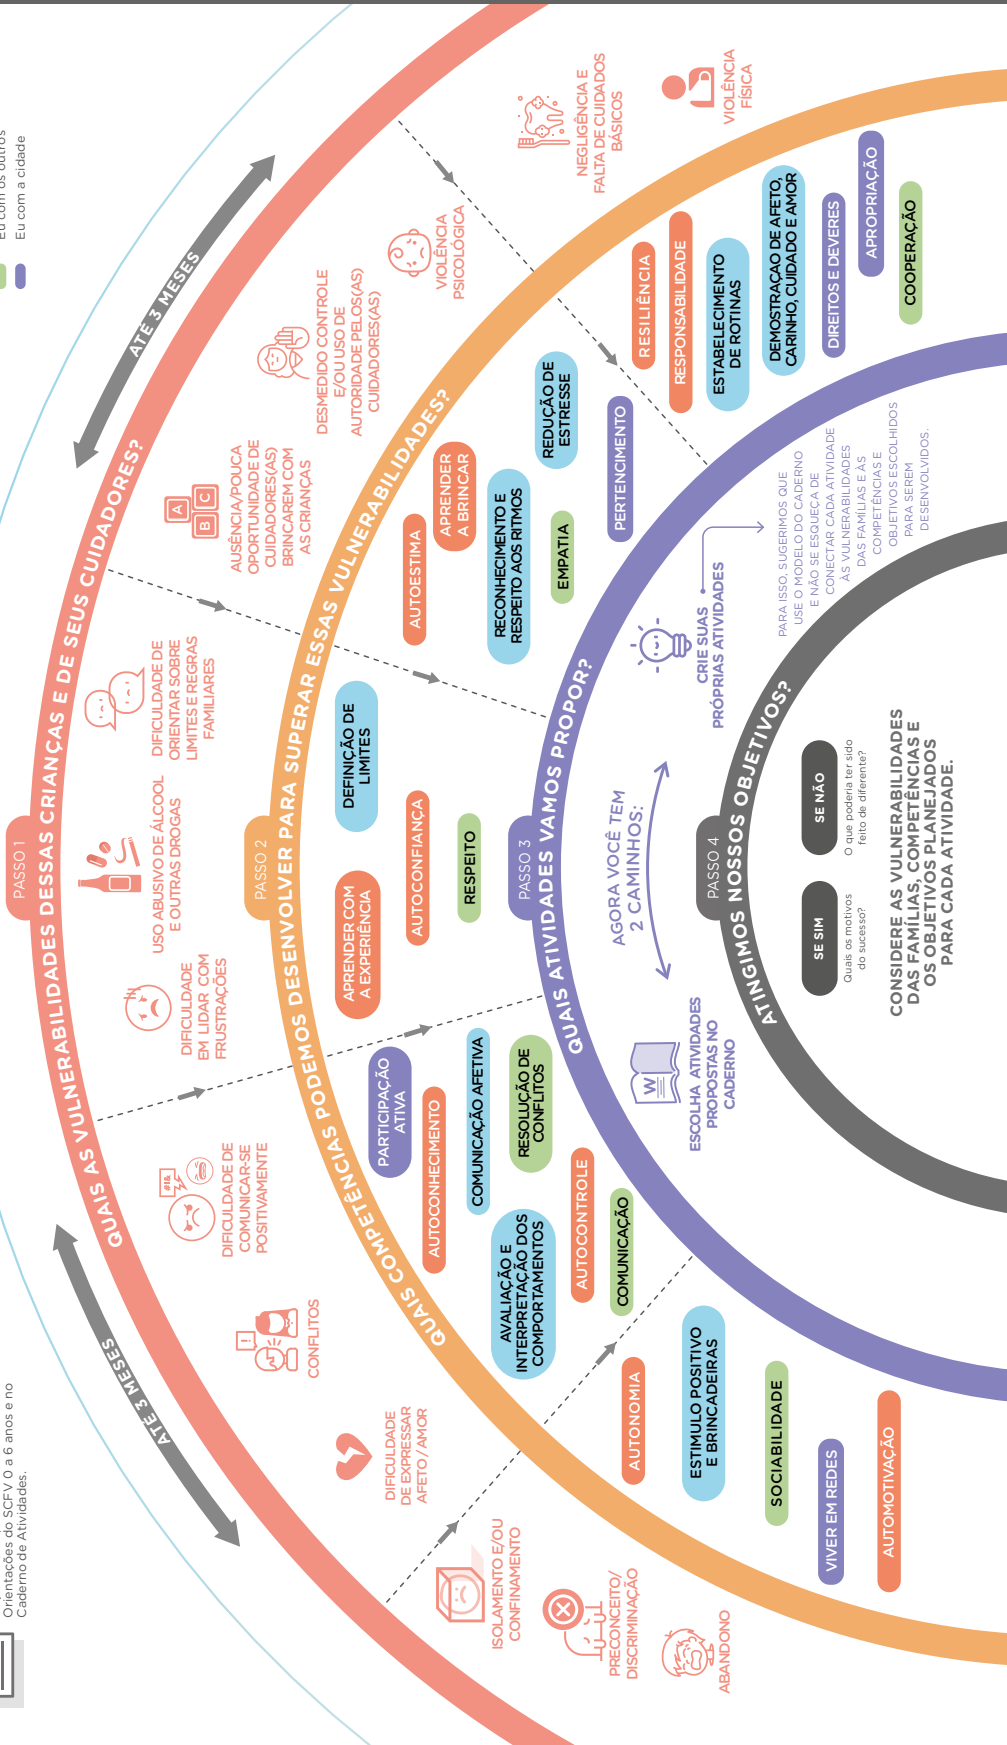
Orientações do SCFV 0 a 6 anos e no Caderno de Atividades.

Eu com os outros
Eu com a cidade

PASSO 1
QUAIS AS VULNERABILIDADES DESSAS CRIANÇAS E DE SEUS CUIDADORES?

ATÉ 3 MESES
ATÉ 3 MESES

ABANDONO
PRECONCEITO/ DISCRIMINAÇÃO
ISOLAMENTO E/OU CONFINAMENTO
DIFICULDADE DE EXPRESSAR AFETO / AMOR
CONFLITOS
DIFICULDADE DE COMUNICAR-SE POSITIVAMENTE
DIFICULDADE EM LIDAR COM FRUSTRAÇÕES
USO ABUSIVO DE ÁLCOOL E OUTRAS DROGAS
DIFICULDADE DE ORIENTAR SOBRE LIMITES E REGRAS FAMILIARES
AUSÊNCIA/POUCA OPORTUNIDADE DE CUIDADORES(AS) BRINCAREM COM AS CRIANÇAS
DESMEDIDO CONTROLE E/OU USO DE AUTORIDADE PELOS(AS) CUIDADORES(AS)
VIOLÊNCIA PSICOLÓGICA
NEGLIGÊNCIA E FALTA DE CUIDADOS BÁSICOS
VIOLÊNCIA FÍSICA

PASSO 2
QUAIS COMPETÊNCIAS PODEMOS DESENVOLVER PARA SUPERAR ESSAS VULNERABILIDADES?

AUTOMOTIVAÇÃO
VIVER EM REDES
SOCIABILIDADE
ESTIMULO POSITIVO E BRINCADEIRAS
AUTONOMIA
AVALIAÇÃO E INTERPRETAÇÃO DOS COMPORTAMENTOS
COMUNICAÇÃO
AUTOCONTROLE
AUTOCONHECIMENTO
COMUNICAÇÃO AFETIVA
RESOLUÇÃO DE CONFLITOS
PARTICIPAÇÃO ATIVA
APRENDER COM A EXPERIÊNCIA
AUTOCONFIANÇA
RESPEITO
DEFINIÇÃO DE LIMITES
AUTOESTIMA
APRENDER A BRINCAR
RECONHECIMENTO E RESPEITO AOS RITMOS
EMPATIA
REDUÇÃO DE ESTRESSE
PERTENCIMENTO
RESILIÊNCIA
RESPONSABILIDADE
ESTABELECIMENTO DE ROTINAS
DEMONSTRAÇÃO DE AFETO, CARINHO, CUIDADO E AMOR
DIREITOS E DEVERES
APROPRIAÇÃO
COOPERAÇÃO

PASSO 3
QUAIS ATIVIDADES VAMOS PROPOR?

ESCOLHA ATIVIDADES PROPOSTAS NO CADERNO
AGORA VOCÊ TEM 2 CAMINHOS:
CRIE SUAS PRÓPRIAS ATIVIDADES
PARA ISSO, SUGERIMOS QUE USE O MODELO DO CADERNO E NÃO SE ESQUEÇA DE CONECTAR CADA ATIVIDADE ÀS VULNERABILIDADES DAS FAMÍLIAS E ÀS COMPETÊNCIAS E OBJETIVOS ESCOLHIDOS PARA SEREM DESENVOLVIDOS.

PASSO 4
ATINGIMOS NOSSOS OBJETIVOS?

SE SIM
Quais os motivos do sucesso?
SE NÃO
O que poderia ter sido feito de diferente?

CONSIDERE AS VULNERABILIDADES DAS FAMÍLIAS, COMPETÊNCIAS E OS OBJETIVOS PLANEJADOS PARA CADA ATIVIDADE.